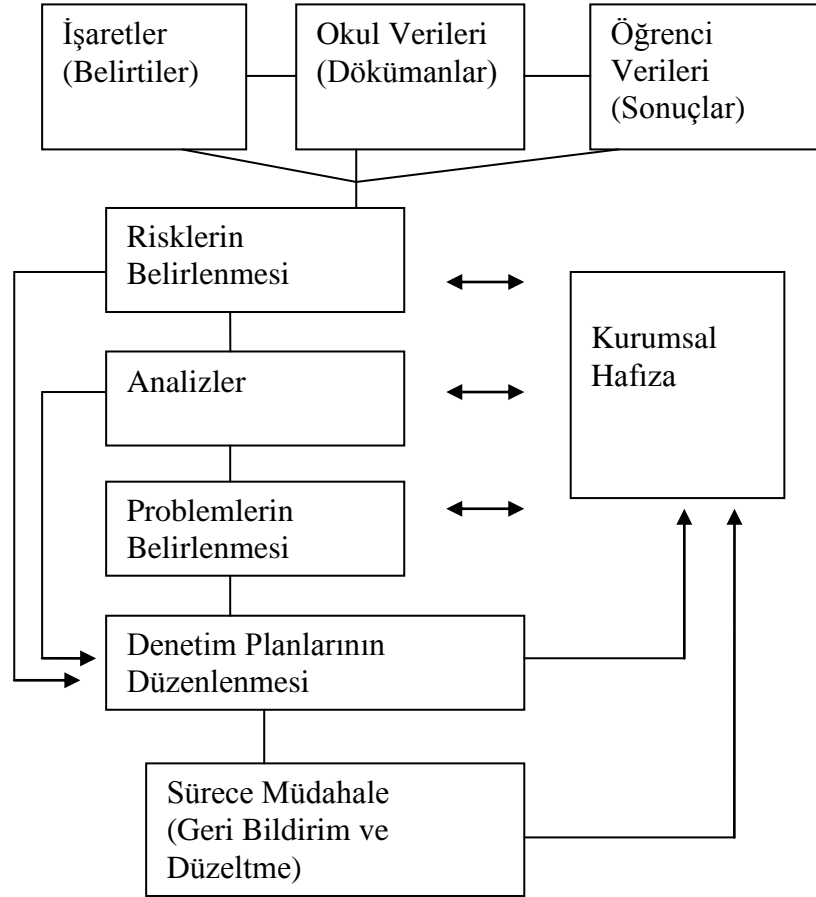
İşaretler (Belirtiler)

Okul Verileri (Dökümanlar)

Öğrenci Verileri (Sonuçlar)

Risklerin Belirlenmesi

Kurumsal Hafıza

Analizler

Problemlerin Belirlenmesi

Denetim Planlarının Düzenlenmesi

Sürece Müdahale (Geri Bildirim ve Düzeltme)